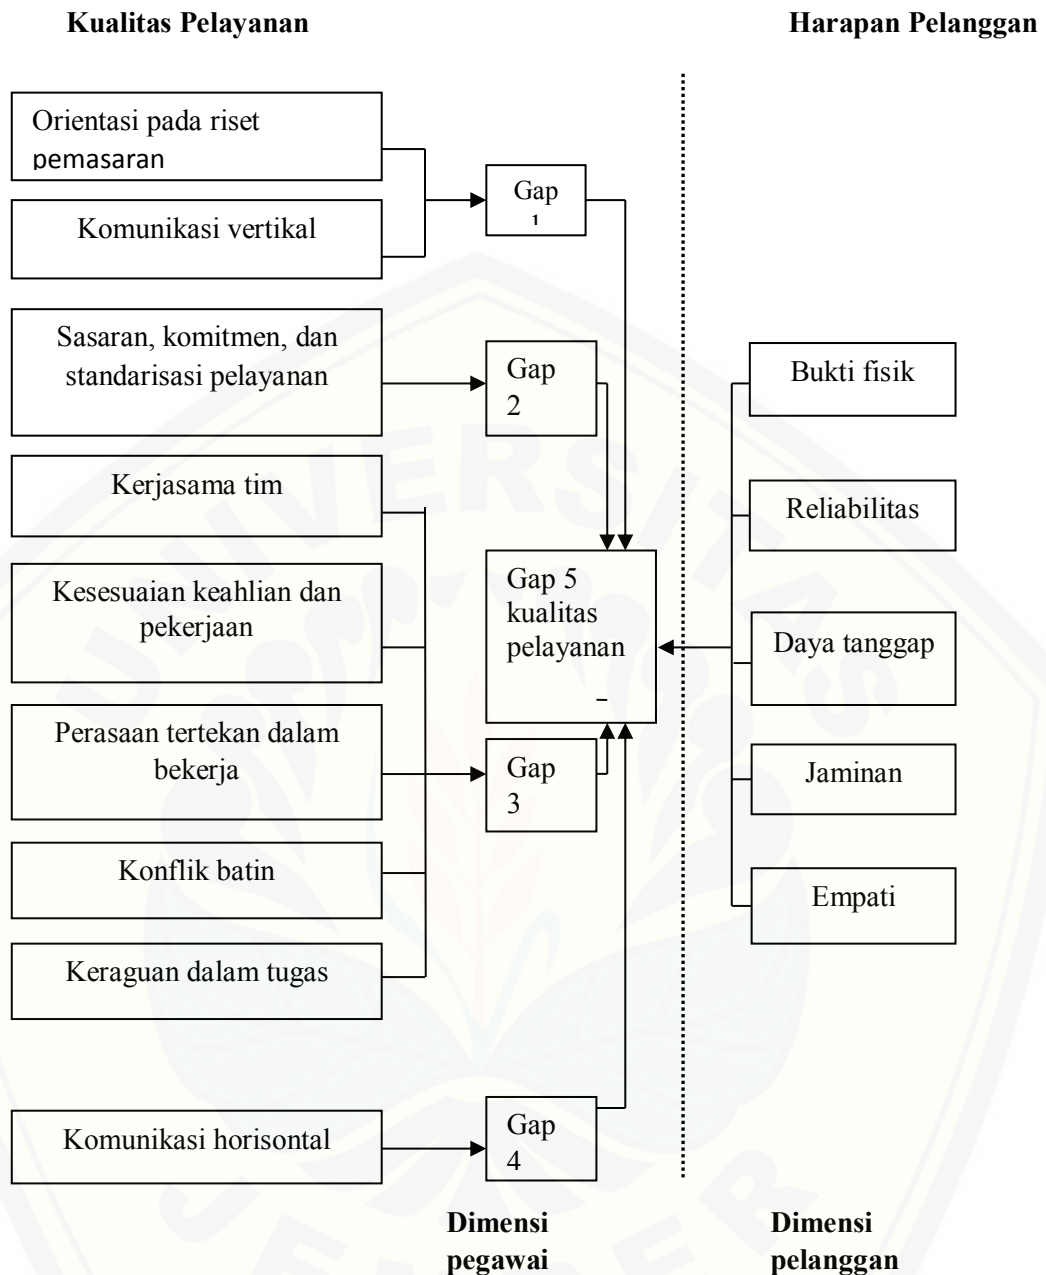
Kualitas Pelayanan

Harapan Pelanggan

Orientasi pada riset pemasaran

Komunikasi vertikal

Gap ¹

Sasaran, komitmen, dan standarisasi pelayanan

Gap 2

Kerjasama tim

Kesesuaian keahlian dan pekerjaan

Perasaan tertekan dalam bekerja

Konflik batin

Keraguan dalam tugas

Gap 5 kualitas pelayanan

Gap 3

Komunikasi horisontal

Gap 4

Bukti fisik

Reliabilitas

Daya tanggap

Jaminan

Empati

Dimensi pegawai

Dimensi pelanggan